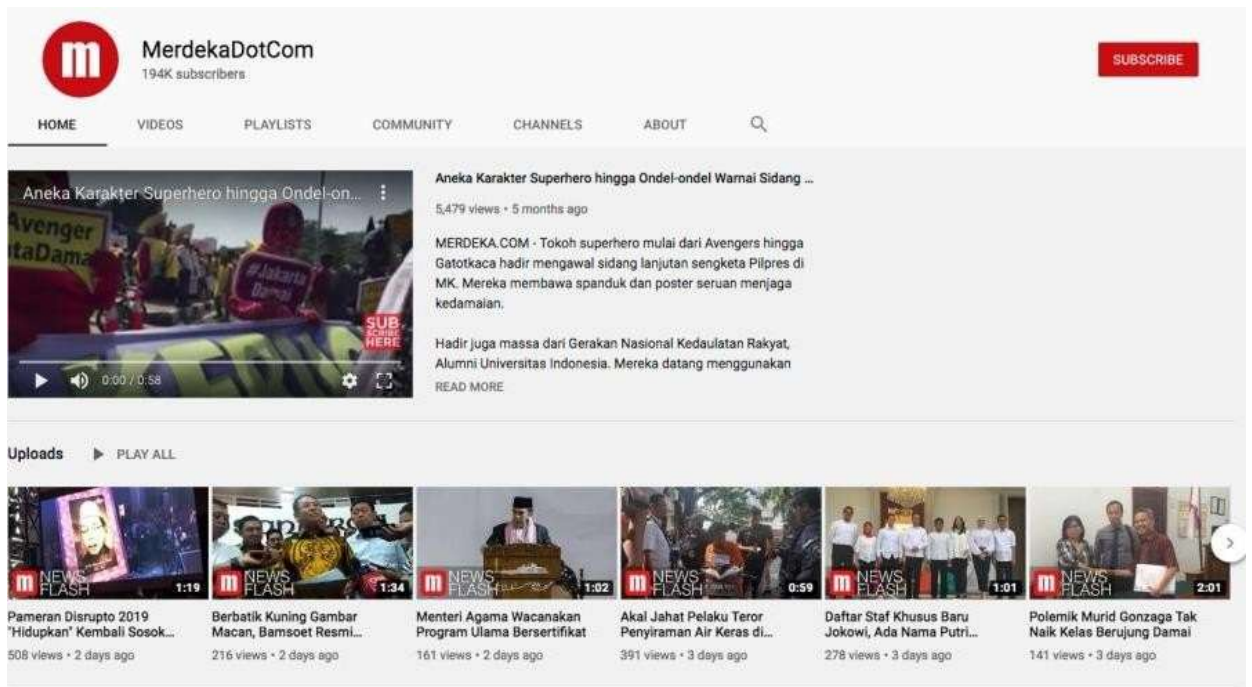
m

MerdekaDotCom
194K subscribers

SUBSCRIBE

HOME VIDEOS PLAYLISTS COMMUNITY CHANNELS ABOUT

Aneka Karakter Superhero hingga Ondel-on...

Avenger
itaDamai

#Jakarta
Damai

SUB
SCRIBE
HERE

0:00 / 0:58

Aneka Karakter Superhero hingga Ondel-ondel Warnai Sidang ...

5,479 views • 5 months ago

MERDEKA.COM - Tokoh superhero mulai dari Avengers hingga Gatotkaca hadir mengawal sidang lanjutan sengketa Pilpres di MK. Mereka membawa spanduk dan poster seruan menjaga kedamaian.

Hadir juga massa dari Gerakan Nasional Kedaulatan Rakyat, Alumni Universitas Indonesia. Mereka datang menggunakan

READ MORE

Uploads PLAY ALL

m NEWS FLASH 1:19
Pameran Disrupto 2019 "Hidupkan" Kembali Sosok...
508 views • 2 days ago

m NEWS FLASH 1:34
Berbatik Kuning Gambar Macan, Bamsoet Resmi...
216 views • 2 days ago

m NEWS FLASH 1:02
Menteri Agama Wacanakan Program Ulama Bersertifikat
161 views • 2 days ago

m NEWS FLASH 0:59
Akal Jahat Pelaku Teror Penyiraman Air Keras di...
391 views • 3 days ago

m NEWS FLASH 1:01
Daftar Staf Khusus Baru Jokowi, Ada Nama Putri...
278 views • 3 days ago

m NEWS FLASH 2:01
Polemik Murid Gonzaga Tak Naik Kelas Berujung Damai
141 views • 3 days ago